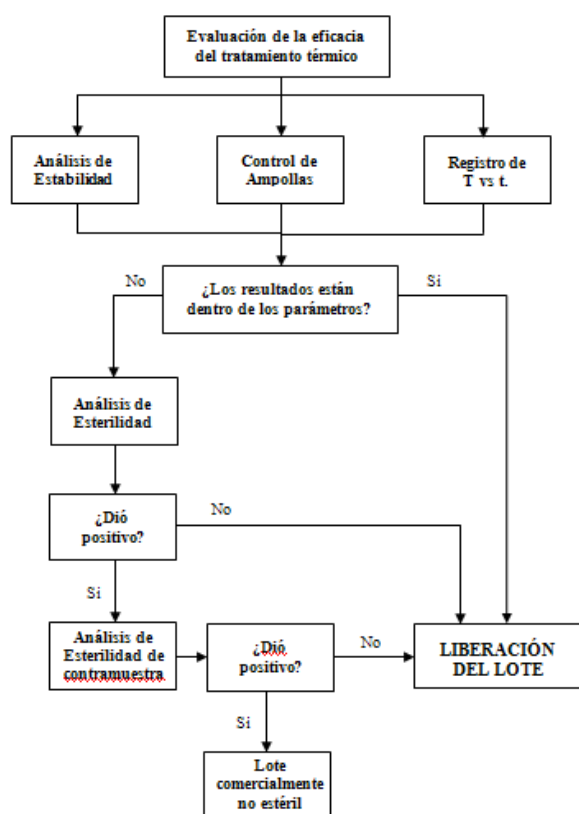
Evaluación de la eficacia del tratamiento térmico

Análisis de Estabilidad

Control de Ampollas

Registro de T vs t.

No

¿Los resultados están dentro de los parámetros?

Si

Análisis de Esterilidad

¿Dió positivo?

No

Si

Análisis de Esterilidad de contramuestra

¿Dió positivo?

No

LIBERACIÓN DEL LOTE

Si

Lote comercialmente no estéril